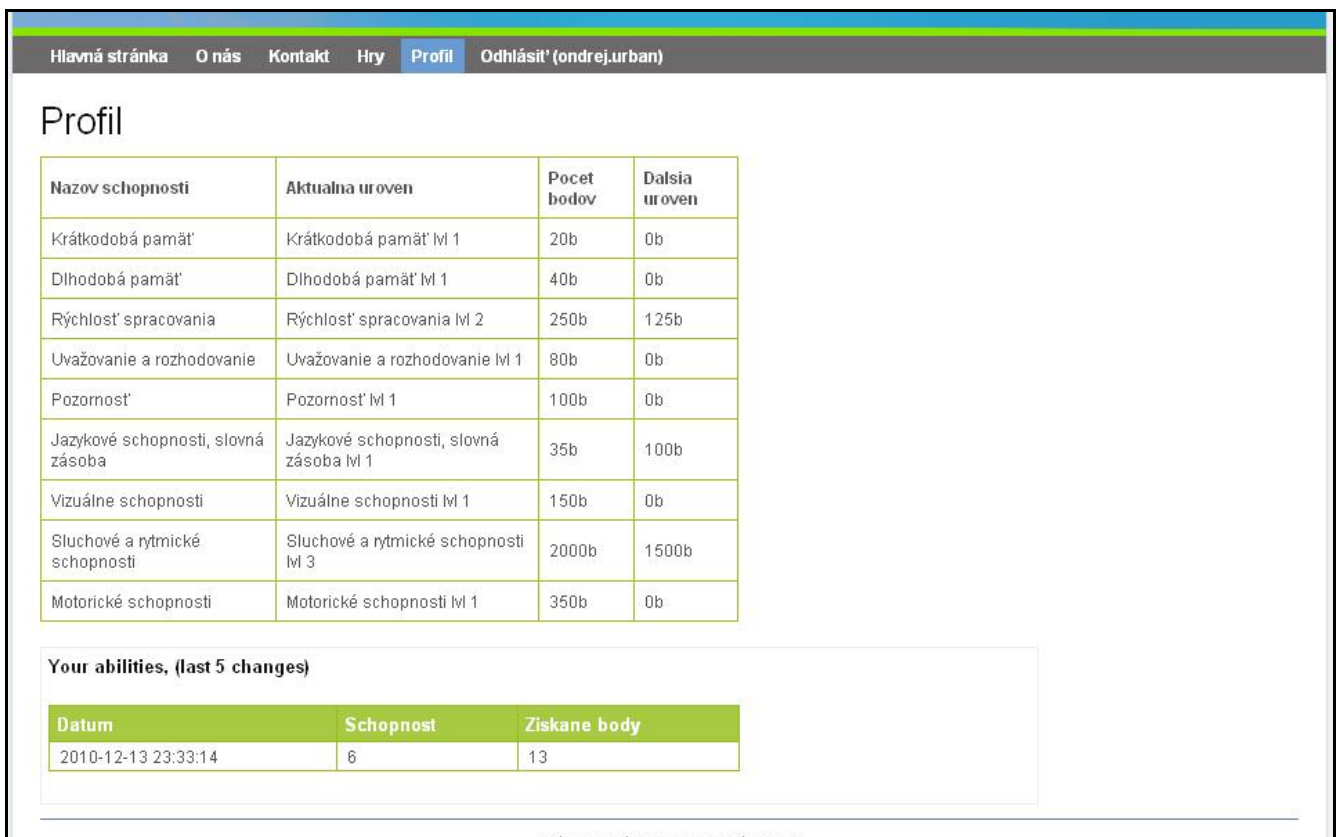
Hlavná stránka O nás Kontakt Hry Profil Odhlásiť (ondrej.urban)

Profil

| Nazov schopnosti | Aktualna uroven | Pocet bodov | Dalsia uroven |
|---|---|---|---|
| Krátkodobá pamäť | Krátkodobá pamäť lvl 1 | 20b | 0b |
| Dlhodobá pamäť | Dlhodobá pamäť lvl 1 | 40b | 0b |
| Rýchlosť spracovania | Rýchlosť spracovania lvl 2 | 250b | 125b |
| Uvažovanie a rozhodovanie | Uvažovanie a rozhodovanie lvl 1 | 80b | 0b |
| Pozornosť | Pozornosť lvl 1 | 100b | 0b |
| Jazykové schopnosti, slovná zásoba | Jazykové schopnosti, slovná zásoba lvl 1 | 35b | 100b |
| Vizuálne schopnosti | Vizuálne schopnosti lvl 1 | 150b | 0b |
| Sluchové a rytmické schopnosti | Sluchové a rytmické schopnosti lvl 3 | 2000b | 1500b |
| Motorické schopnosti | Motorické schopnosti lvl 1 | 350b | 0b |

Your abilities, (last 5 changes)

| Datum | Schopnost | Ziskane body |
|---|---|---|
| 2010-12-13 23:33:14 | 6 | 13 |